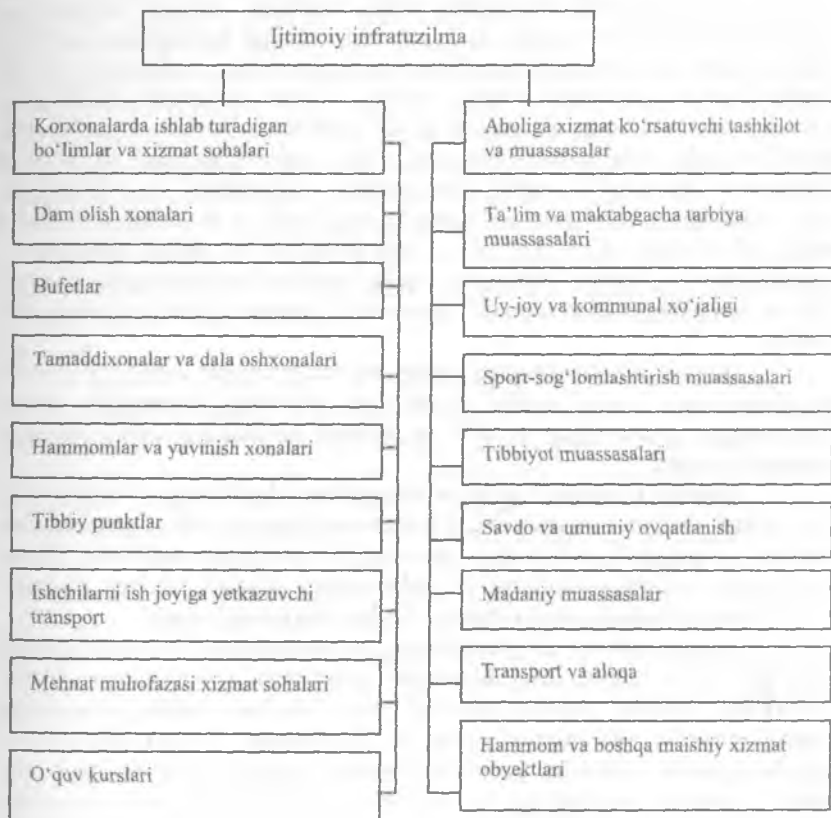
Ijtimoiy infratuzilma

Korxonalarda ishlab turadigan bo'limlar va xizmat sohalari

Dam olish xonalari

Bufetlar

Tamaddixonalar va dala oshxonalari

Hammomlar va yuvinish xonalari

Tibbiy punktlar

Ishchilarni ish joyiga yetkazuvchi transport

Mehnat muhofazasi xizmat sohalari

O'quv kurslari

Aholiga xizmat ko'rsatuvchi tashkilot va muassasalar

Ta'lim va maktabgacha tarbiya muassasalari

Uy-joy va kommunal xo'jaligi

Sport-sog'lomlashtirish muassasalari

Tibbiyot muassasalari

Savdo va umumiy ovqatlanish

Madaniy muassasalar

Transport va aloqa

Hammom va boshqa maishiy xizmat obyektlari